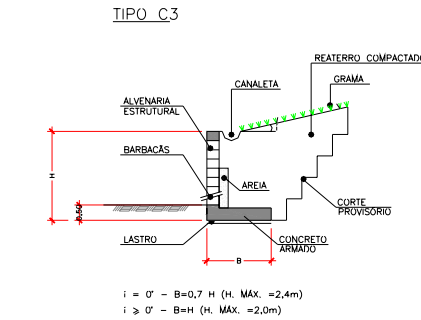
TIPO C3

REATERRO COMPACTADO

GRAMA

CANALETA

ALVENARIA ESTRUTURAL

i

BARBACÃS

H

AREIA

CORTE PROVISÓRIO

0,50

LASTRO

CONCRETO ARMADO

B

i = 0° – B=0,7 H (H. MÁX. =2,4m)

i ≥ 0° – B=H (H. MÁX. =2,0m)